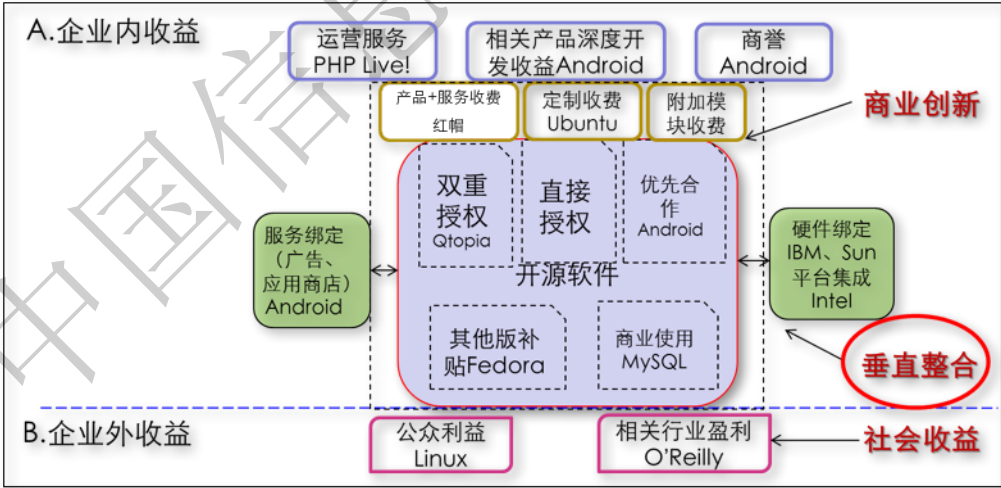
A.企业内收益

运营服务 PHP Live!

相关产品深度开发收益Android

商誉 Android

产品+服务收费 红帽

定制收费 Ubuntu

附加模块收费

商业创新

双重授权 Qtopia

直接授权

优先合作 Android

开源软件

服务绑定（广告、应用商店）Android

硬件绑定 IBM、Sun 平台集成 Intel

其他版补贴Fedora

商业使用 MySQL

垂直整合

B.企业外收益

公众利益 Linux

相关行业盈利 O'Reilly

社会收益

中国信息